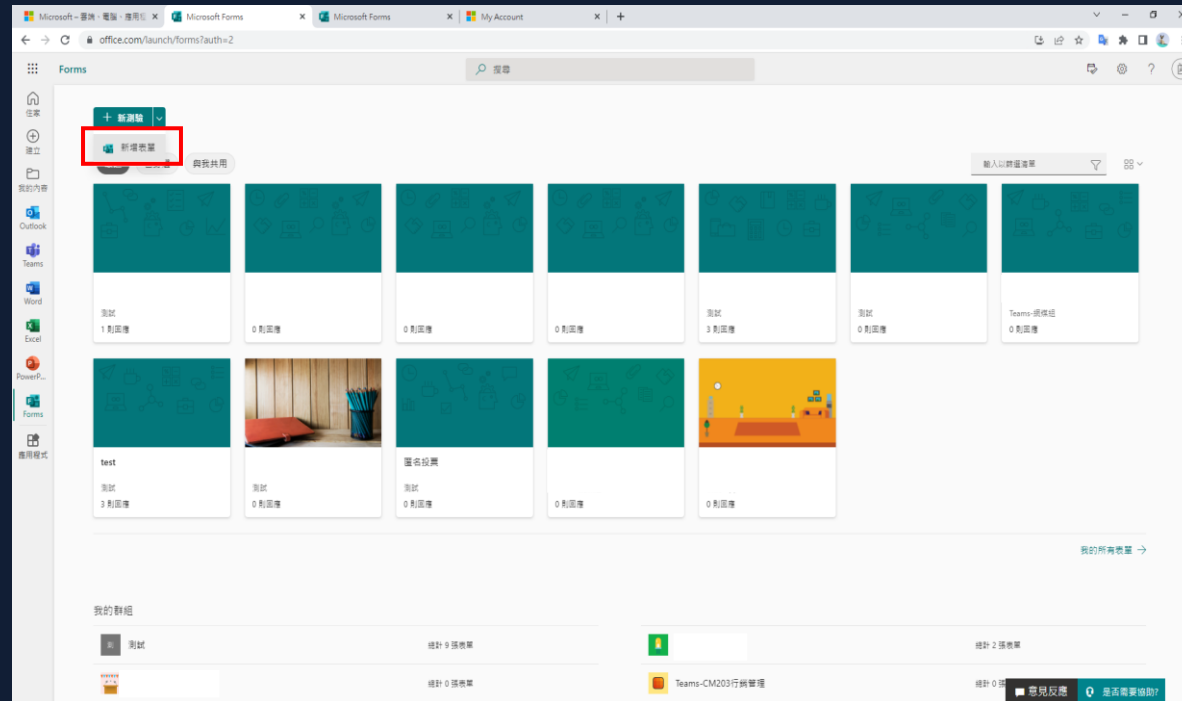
Microsoft – 雲端、電腦、應用程 ×
Microsoft Forms ×
Microsoft Forms ×
My Account ×
+

office.com/launch/forms?auth=2

Forms

搜尋

住家
建立
我的內容
Outlook
Teams
Word
Excel
PowerP...
Forms
應用程式

+ 新測驗

新增表單

與我共用

輸入以篩選清單

測試
1 則回應

0 則回應

0 則回應

0 則回應

測試
3 則回應

測試
0 則回應

Teams-視媒組
0 則回應

test
測試
3 則回應

測試
0 則回應

匿名投票
測試
0 則回應

0 則回應

0 則回應

我的所有表單 →

我的群組

測試
總計 9 張表單

總計 2 張表單

總計 0 張表單

Teams-CM203行銷管理
總計 0

意見反應
是否需要協助?